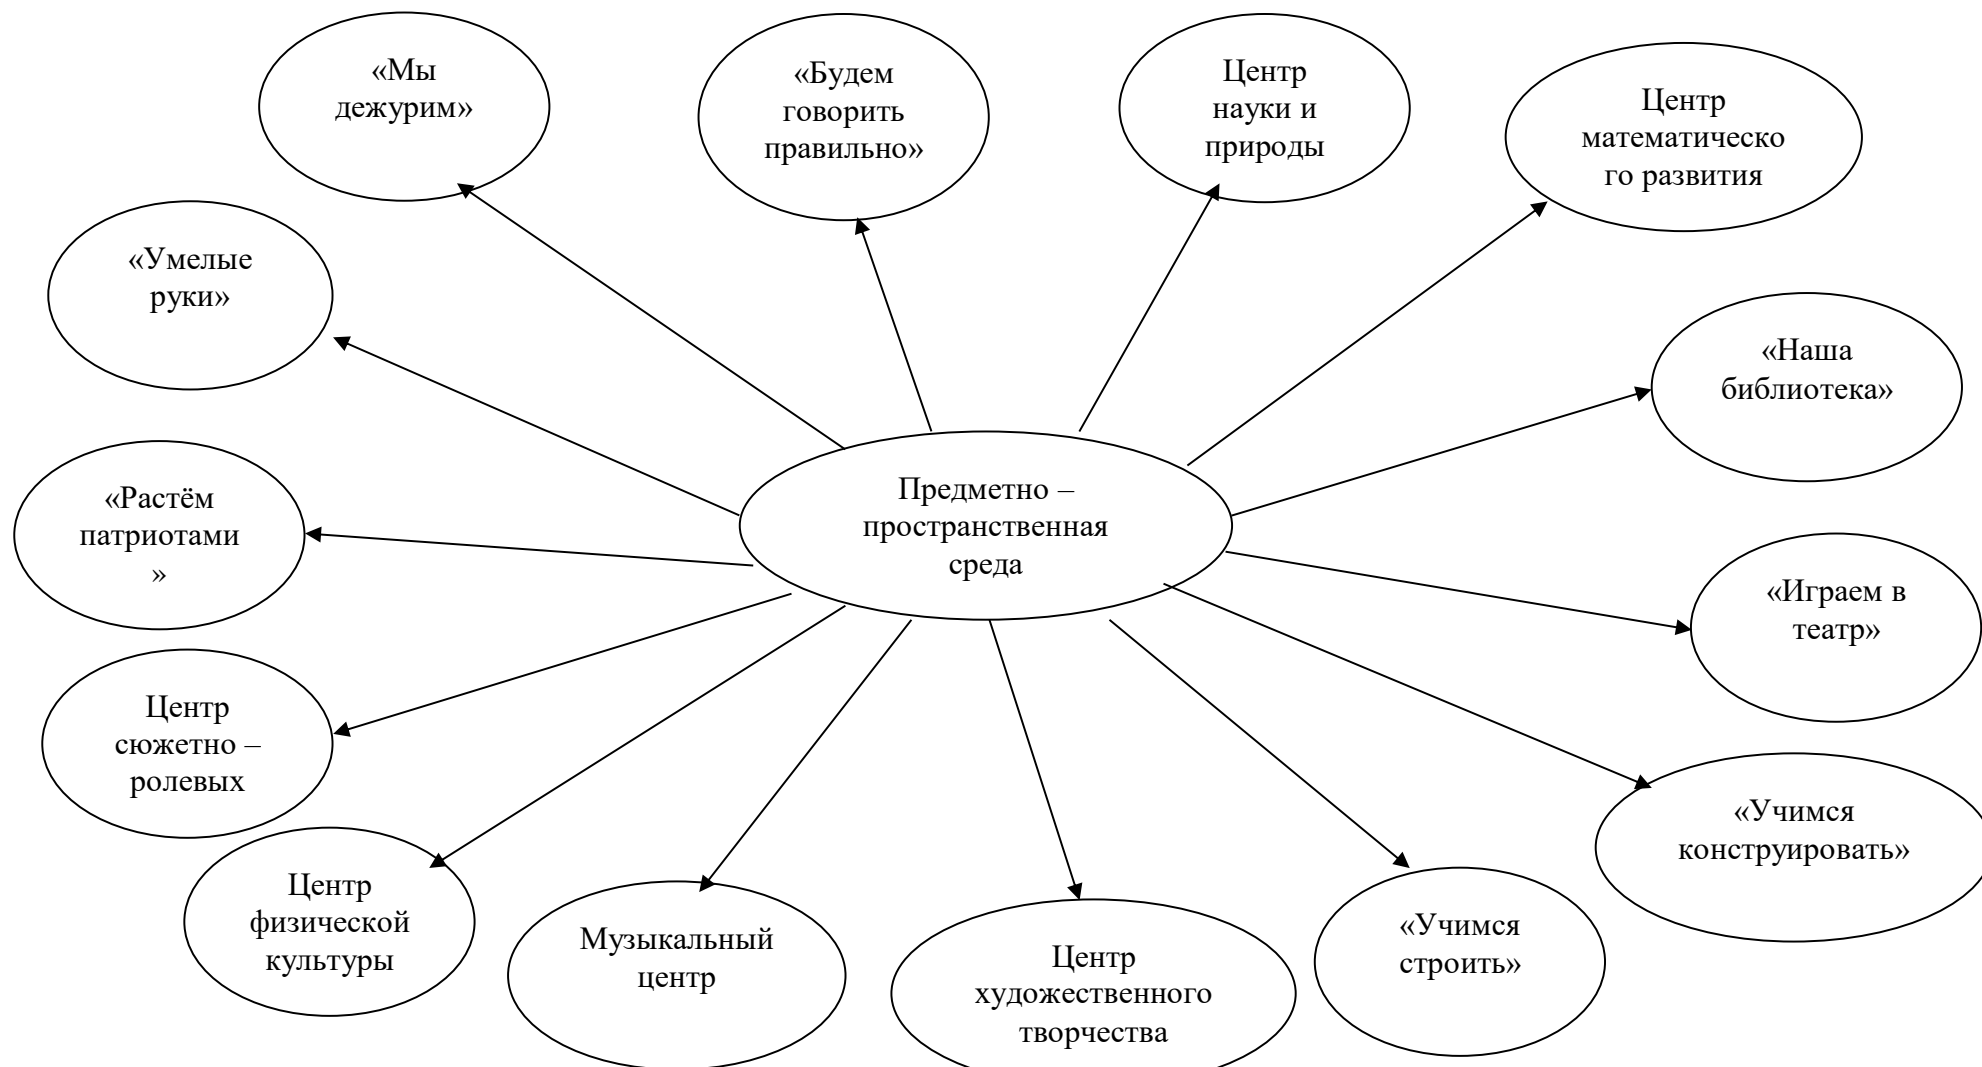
«Мы дежурим»

«Будем говорить правильно»

Центр науки и природы

Центр математическо го развития

«Умелые руки»

«Наша библиотека»

«Растём патриотами »

Предметно – пространственная среда

«Играем в театр»

Центр сюжетно – ролевых

«Учимся конструировать»

Центр физической культуры

Музыкальный центр

Центр художественного творчества

«Учимся строить»